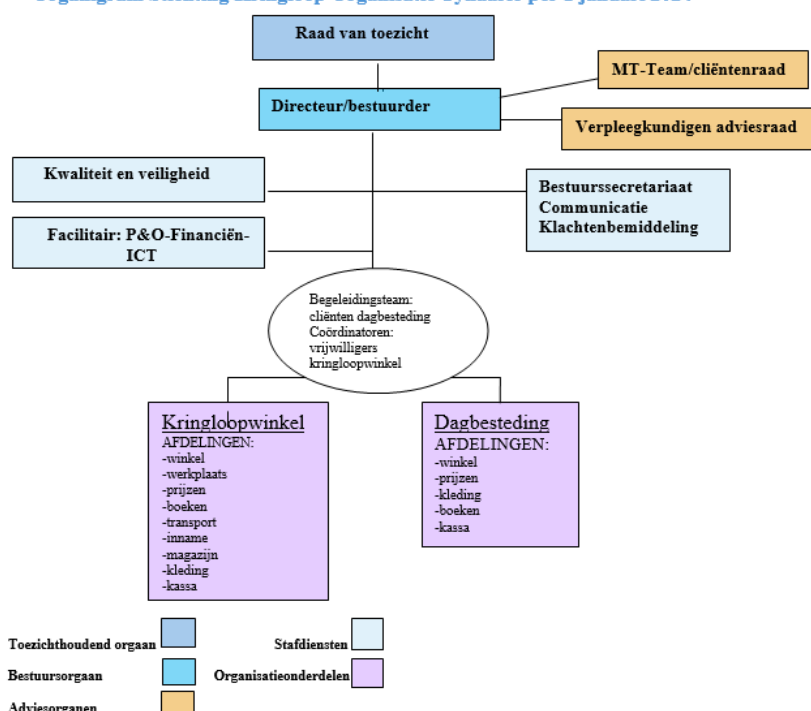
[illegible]

Raad van toezicht

MT-Team/cliëntenraad

Directeur/bestuurder

Verpleegkundigen adviesraad

Kwaliteit en veiligheid

Bestuurssecretariaat
Communicatie
Klachtenbemiddeling

Facilitair: P&O-Financiën-ICT

Begeleidingsteam:
cliënten dagbesteding
Coördinatoren:
vrijwilligers
kringloopwinkel

Kringloopwinkel
AFDELINGEN:
-winkel
-werkplaats
-prijzen
-boeken
-transport
-inname
-magazijn
-kleding
-kassa

Dagbesteding
AFDELINGEN:
-winkel
-prijzen
-kleding
-boeken
-kassa

Toezichthoudend orgaan

Stafdiensten

Bestuursorgaan

Organisatieonderdelen

Adviesorganen